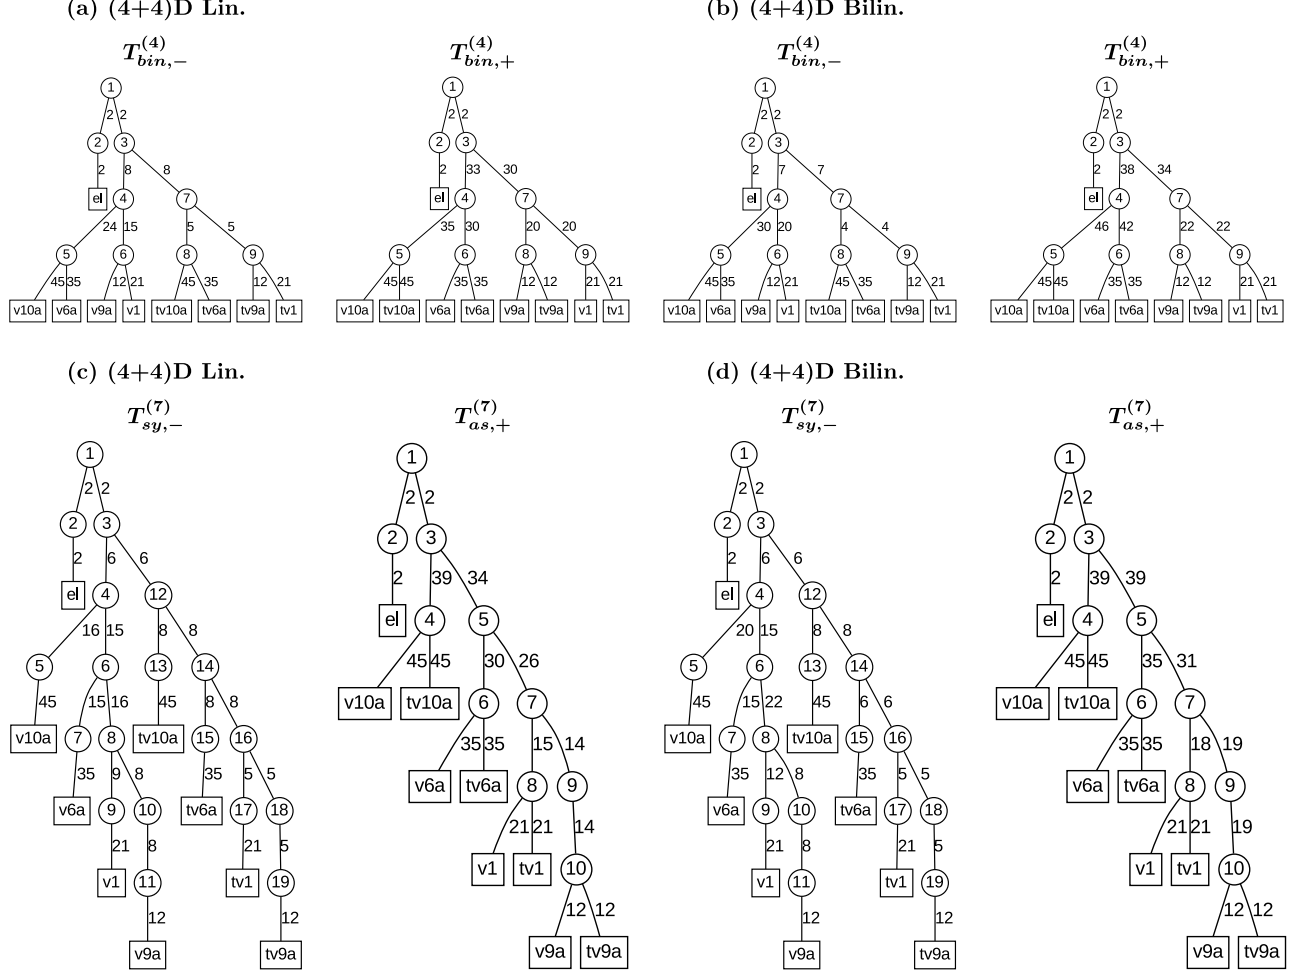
(a) (4+4)D Lin.

$T^{(4)}_{bin,-}$

1
2 2
2 3
2 8 8
el 4 7
24 15 5 5
5 6 8 9
45 35 12 21 45 35 12 21
v10a v6a v9a v1 tv10a tv6a tv9a tv1

$T^{(4)}_{bin,+}$

1
2 2
2 3
2 33 30
el 4 7
35 30 20 20
5 6 8 9
45 45 35 35 12 12 21 21
v10a tv10a v6a tv6a v9a tv9a v1 tv1

(b) (4+4)D Bilin.

$T^{(4)}_{bin,-}$

1
2 2
2 3
2 7 7
el 4 7
30 20 4 4
5 6 8 9
45 35 12 21 45 35 12 21
v10a v6a v9a v1 tv10a tv6a tv9a tv1

$T^{(4)}_{bin,+}$

1
2 2
2 3
2 38 34
el 4 7
46 42 22 22
5 6 8 9
45 45 35 35 12 12 21 21
v10a tv10a v6a tv6a v9a tv9a v1 tv1

(c) (4+4)D Lin.

$T^{(7)}_{sy,-}$

1
2 2
2 3
2 6 6
el 4 12
16 15 8 8
5 6 13 14
45 15 16 45 8 8
v10a 7 8 tv10a 15 16
35 9 8 35 5 5
v6a 9 10 tv6a 17 18
21 8 21 5
v1 11 tv1 19
12 12
v9a tv9a

$T^{(7)}_{as,+}$

1
2 2
2 3
2 39 34
el 4 5
45 45 30 26
v10a tv10a 6 7
35 35 15 14
v6a tv6a 8 9
21 21 14
v1 tv1 10
12 12
v9a tv9a

(d) (4+4)D Bilin.

$T^{(7)}_{sy,-}$

1
2 2
2 3
2 6 6
el 4 12
20 15 8 8
5 6 13 14
45 15 22 45 6 6
v10a 7 8 tv10a 15 16
35 12 8 35 5 5
v6a 9 10 tv6a 17 18
21 8 21 5
v1 11 tv1 19
12 12
v9a tv9a

$T^{(7)}_{as,+}$

1
2 2
2 3
2 39 39
el 4 5
45 45 35 31
v10a tv10a 6 7
35 35 18 19
v6a tv6a 8 9
21 21 19
v1 tv1 10
12 12
v9a tv9a